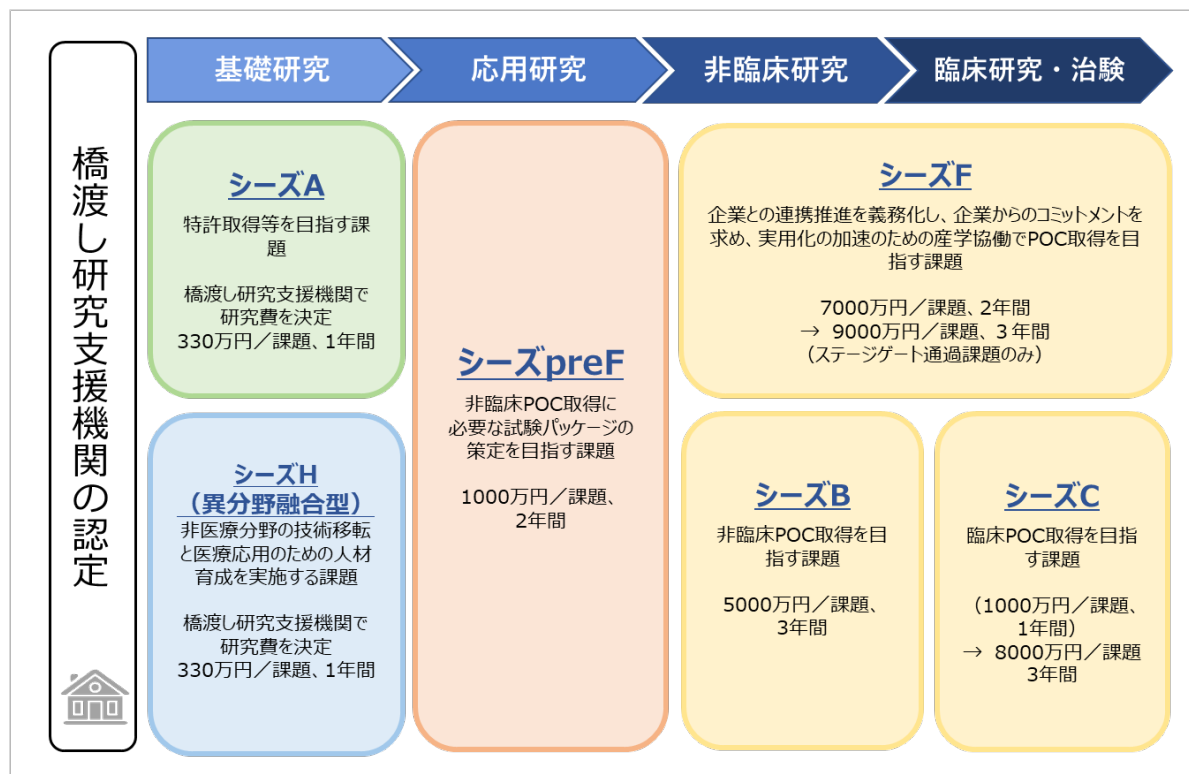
基礎研究

応用研究

非臨床研究

臨床研究・治験

橋渡し研究支援機関の認定

シーズA

特許取得等を目指す課題

橋渡し研究支援機関で研究費を決定
330万円／課題、1年間

シーズH
（異分野融合型）

非医療分野の技術移転と医療応用のための人材育成を実施する課題

橋渡し研究支援機関で研究費を決定
330万円／課題、1年間

シーズpreF

非臨床POC取得に必要な試験パッケージの策定を目指す課題

1000万円／課題、
2年間

シーズF

企業との連携推進を義務化し、企業からのコミットメントを求め、実用化の加速のための産学協働でPOC取得を目指す課題

7000万円／課題、2年間
→ 9000万円／課題、3年間
（ステージゲート通過課題のみ）

シーズB

非臨床POC取得を目指す課題

5000万円／課題、
3年間

シーズC

臨床POC取得を目指す課題

（1000万円／課題、
1年間）
→ 8000万円／課題
3年間